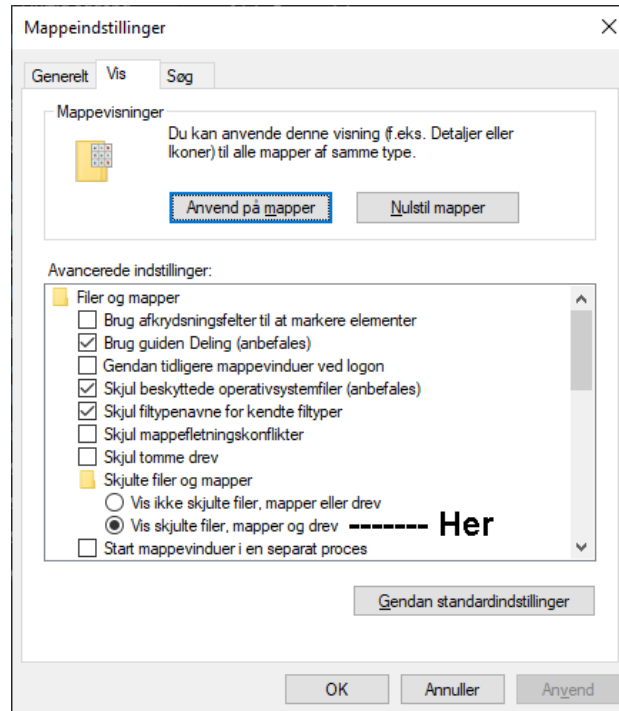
Mappeindstillinger

Generelt | Vis | Søg

Mappevisninger

Du kan anvende denne visning (f.eks. Detaljer eller Ikoner) til alle mapper af samme type.

Anvend på mapper | Nulstil mapper

Avancerede indstillinger:

Filer og mapper
Brug afkrydsningsfelter til at markere elementer
Brug guiden Deling (anbefales)
Gendan tidligere mappevinduer ved logon
Skjul beskyttede operativsystemfiler (anbefales)
Skjul filtypenavne for kendte filtyper
Skjul mappefletningskonflikter
Skjul tomme drev
Skjulte filer og mapper
Vis ikke skjulte filer, mapper eller drev
Vis skjulte filer, mapper og drev -------- Her
Start mappevinduer i en separat proces

Gendan standardindstillinger

OK | Annuller | Anvend